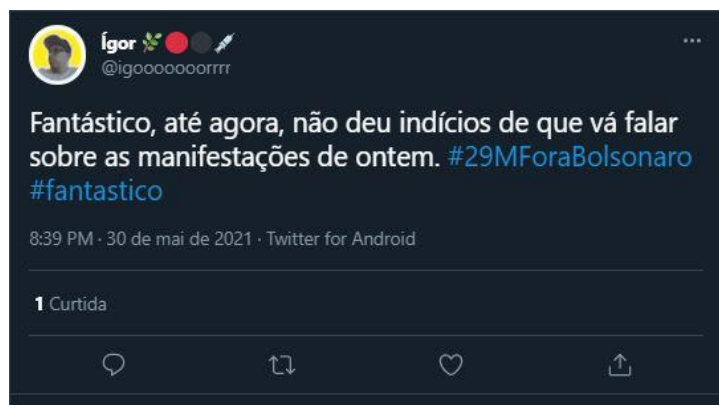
Ígor 🌿🔴⚫💉
@igoooooorrrr

...

Fantástico, até agora, não deu indícios de que vá falar sobre as manifestações de ontem. #29MForaBolsonaro #fantastico

8:39 PM · 30 de mai de 2021 · Twitter for Android

1 Curtida